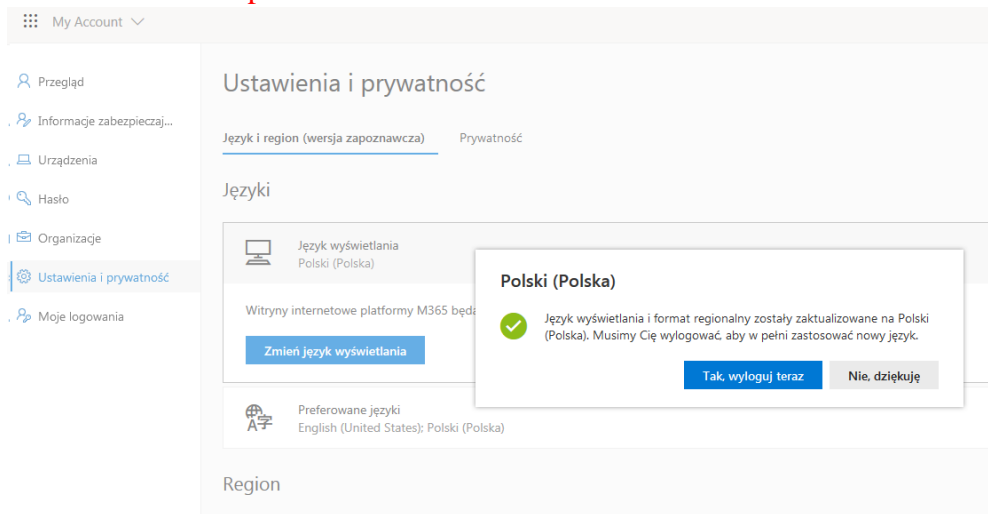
My Account

Przegląd

Informacje zabezpieczaj...

Urządzenia

Hasło

Organizacje

Ustawienia i prywatność

Moje logowania

Ustawienia i prywatność

Język i region (wersja zapoznawcza)

Prywatność

Języki

Język wyświetlania
Polski (Polska)

Witryny internetowe platformy M365 będą

Zmień język wyświetlania

Preferowane języki
English (United States); Polski (Polska)

Region

Polski (Polska)

Język wyświetlania i format regionalny zostały zaktualizowane na Polski (Polska). Musimy Cię wylogować, aby w pełni zastosować nowy język.

Tak, wyloguj teraz

Nie, dziękuję